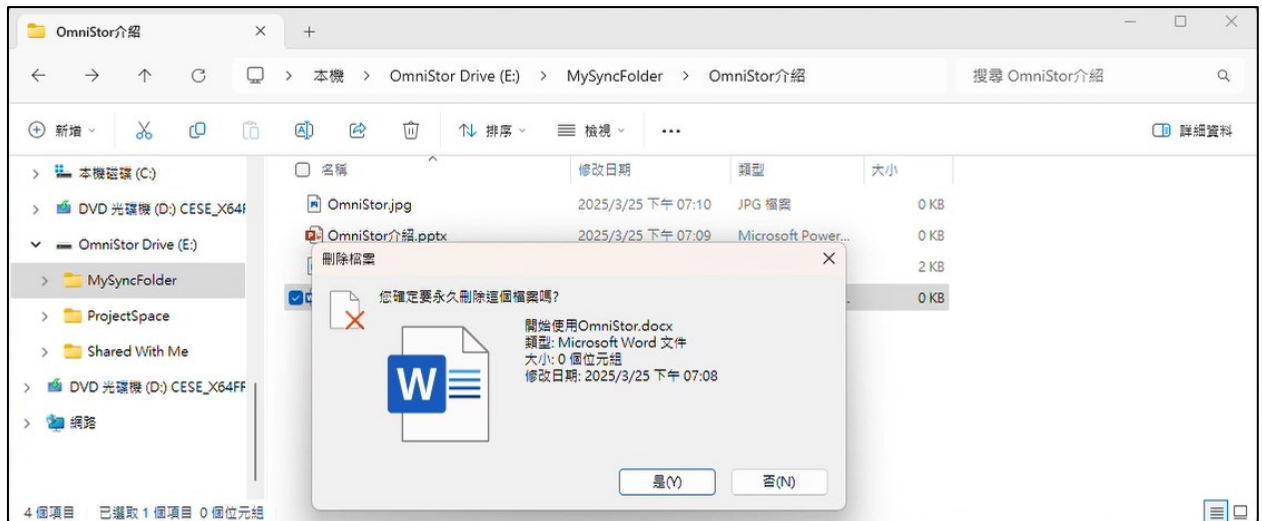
OmniStor介紹 ×
+

本機 > OmniStor Drive (E:) > MySyncFolder > OmniStor介紹

搜尋 OmniStor介紹

新增 排序 檢視 ...
詳細資料

本機磁碟 (C:)
DVD 光碟機 (D:) CESE_X64F
OmniStor Drive (E:)
MySyncFolder
ProjectSpace
Shared With Me
DVD 光碟機 (D:) CESE_X64FF
網路

| 名稱 | 修改日期 | 類型 | 大小 |
|---|---|---|---|
| OmniStor.jpg | 2025/3/25 下午 07:10 | JPG 檔案 | 0 KB |
| OmniStor介紹.pptx | 2025/3/25 下午 07:09 | Microsoft Power... | 0 KB |
| | | | 2 KB |
| | | | 0 KB |

刪除檔案
您確定要永久刪除這個檔案嗎?
開始使用OmniStor.docx
類型: Microsoft Word 文件
大小: 0 個位元組
修改日期: 2025/3/25 下午 07:08
是(Y) 否(N)

4 個項目 已選取 1 個項目 0 個位元組